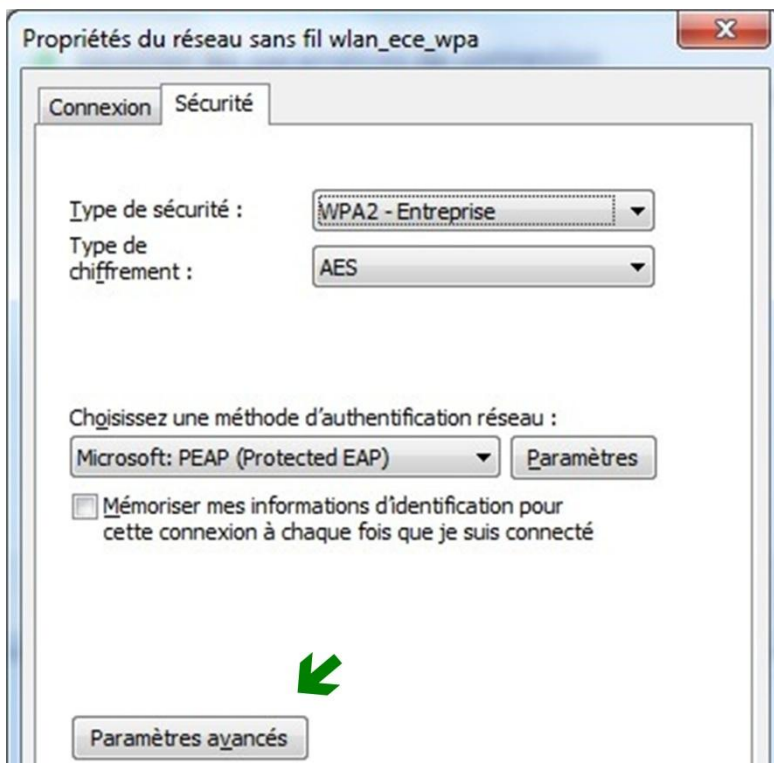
Propriétés du réseau sans fil wlan_ece_wpa

Connexion Sécurité

Type de sécurité : WPA2 - Entreprise

Type de chiffrement : AES

Choisissez une méthode d'authentification réseau :

Microsoft: PEAP (Protected EAP) Paramètres

Mémoriser mes informations d'identification pour cette connexion à chaque fois que je suis connecté

Paramètres avancés